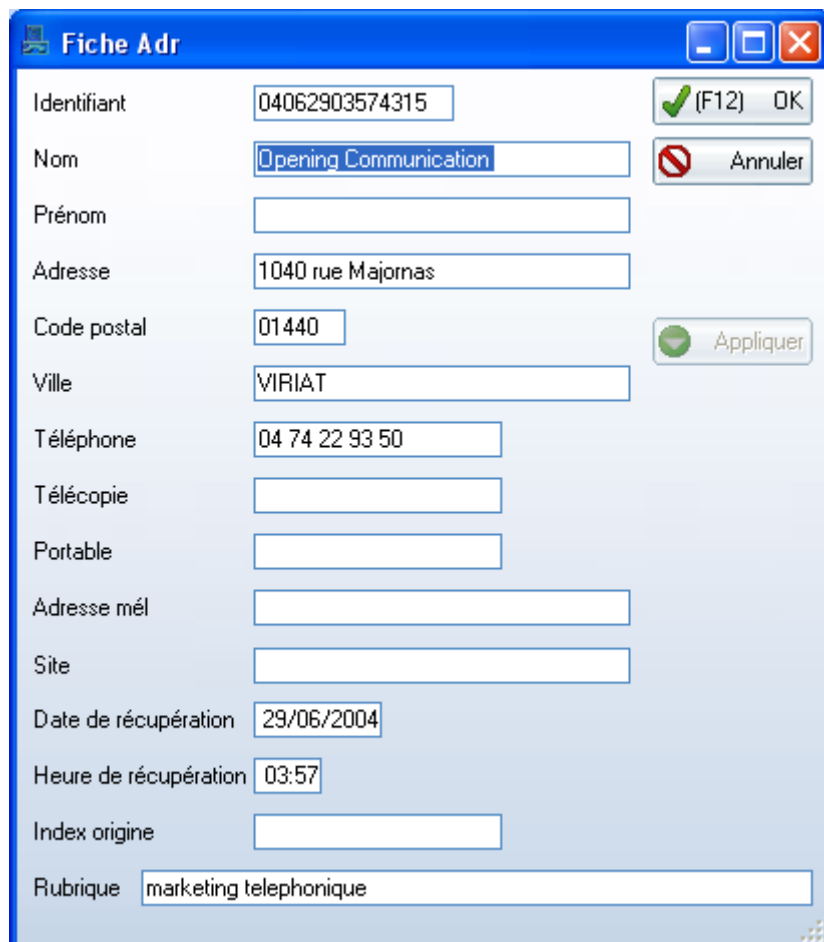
Fiche Adr

Identifiant 04062903574315
Nom Opening Communication
Prénom
Adresse 1040 rue Majornas
Code postal 01440
Ville VIRIAT
Téléphone 04 74 22 93 50
Télécopie
Portable
Adresse mél
Site
Date de récupération 29/06/2004
Heure de récupération 03:57
Index origine
Rubrique marketing telephonique

(F12) OK
Annuler
Appliquer